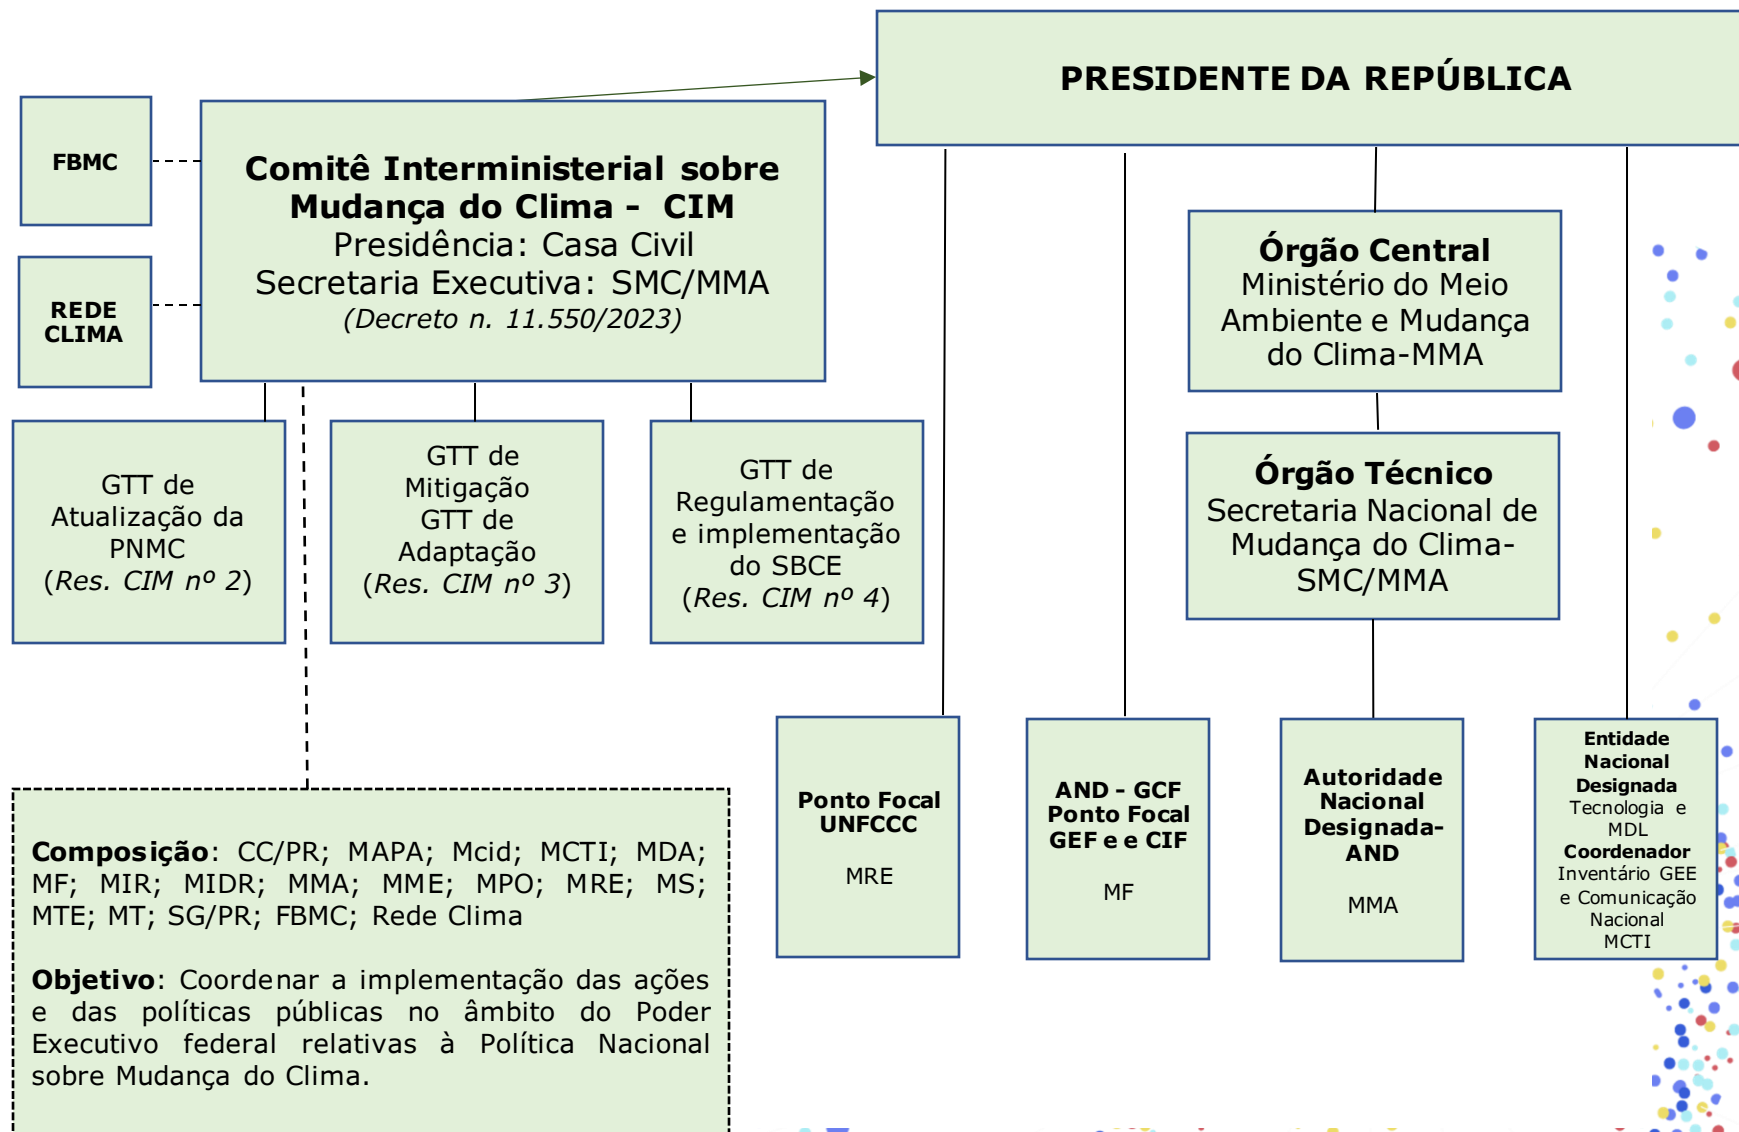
PRESIDENTE DA REPÚBLICA

FBMC

REDE CLIMA

Comitê Interministerial sobre Mudança do Clima - CIM
Presidência: Casa Civil
Secretaria Executiva: SMC/MMA
(Decreto n. 11.550/2023)

GTT de Atualização da PNMC
(Res. CIM nº 2)

GTT de Mitigação
GTT de Adaptação
(Res. CIM nº 3)

GTT de Regulamentação e implementação do SBCE
(Res. CIM nº 4)

Órgão Central
Ministério do Meio Ambiente e Mudança do Clima-MMA

Órgão Técnico
Secretaria Nacional de Mudança do Clima-SMC/MMA

Ponto Focal UNFCCC
MRE

AND - GCF
Ponto Focal GEF e e CIF
MF

Autoridade Nacional Designada-AND
MMA

Entidade Nacional Designada
Tecnologia e MDL
Coordenador
Inventário GEE e Comunicação Nacional
MCTI

Composição: CC/PR; MAPA; Mcid; MCTI; MDA; MF; MIR; MIDR; MMA; MME; MPO; MRE; MS; MTE; MT; SG/PR; FBMC; Rede Clima

Objetivo: Coordenar a implementação das ações e das políticas públicas no âmbito do Poder Executivo federal relativas à Política Nacional sobre Mudança do Clima.